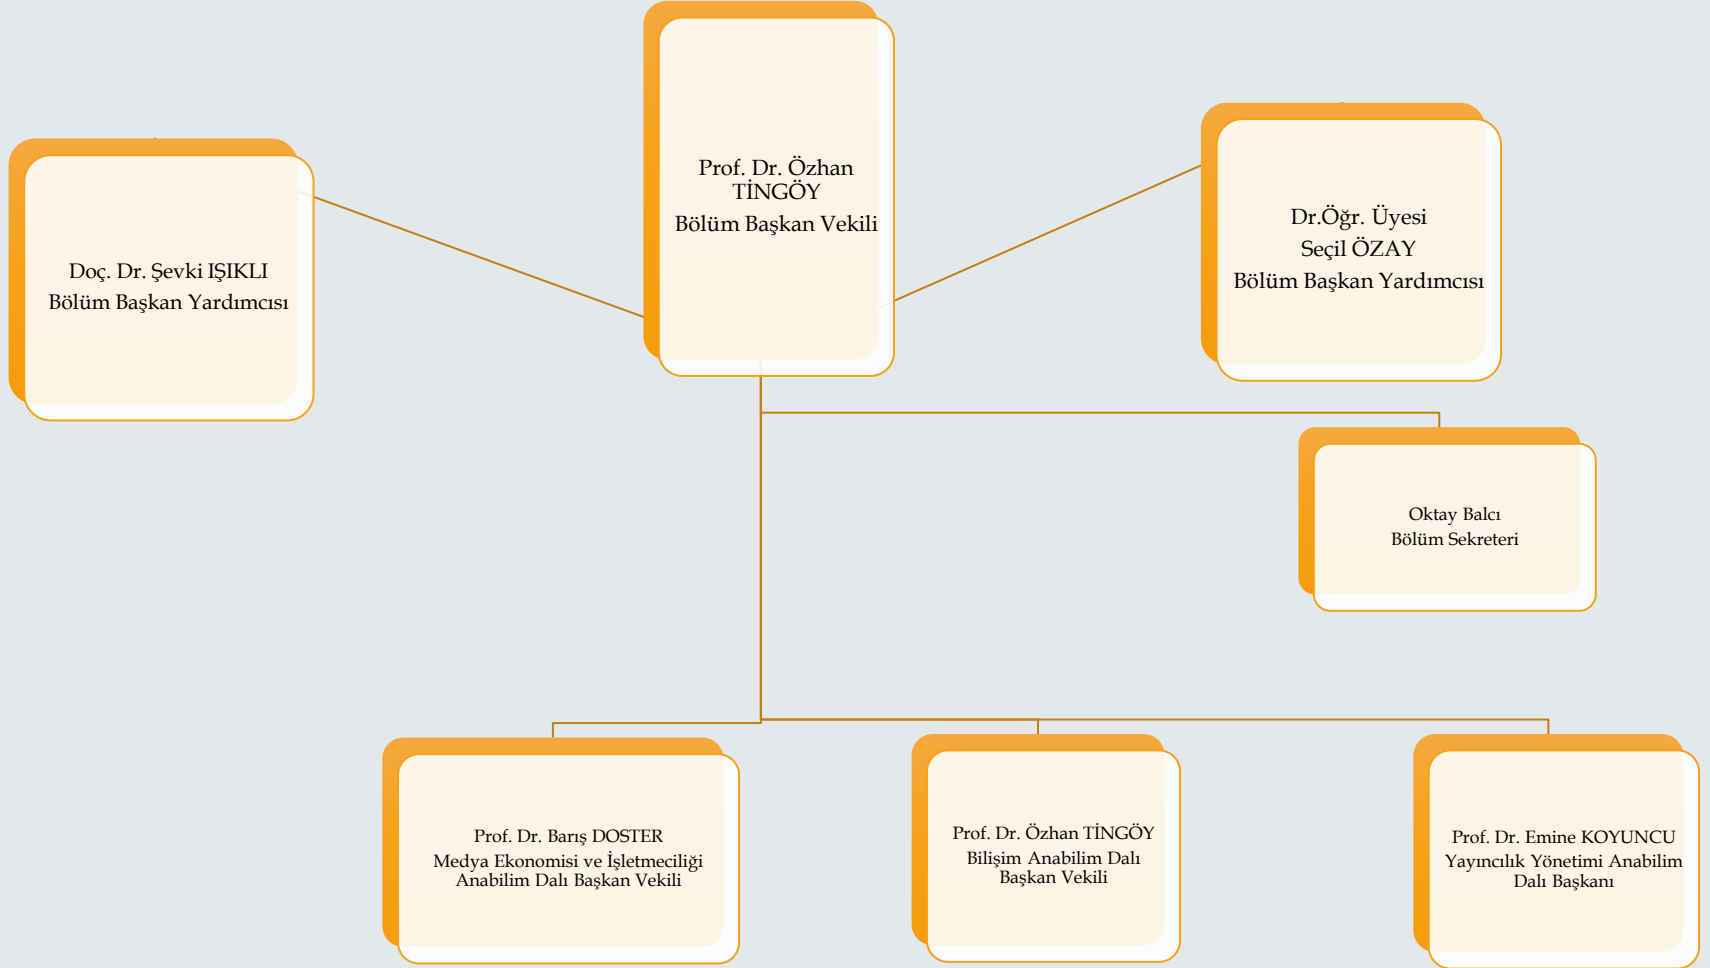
Prof. Dr. Özhan TİNGÖY
Bölüm Başkan Vekili

Doç. Dr. Şevki IŞIKLI
Bölüm Başkan Yardımcısı

Dr.Öğr. Üyesi
Seçil ÖZAY
Bölüm Başkan Yardımcısı

Oktay Balcı
Bölüm Sekreteri

Prof. Dr. Barış DOSTER
Medya Ekonomisi ve İşletmeciliği Anabilim Dalı Başkan Vekili

Prof. Dr. Özhan TİNGÖY
Bilişim Anabilim Dalı Başkan Vekili

Prof. Dr. Emine KOYUNCU
Yayıncılık Yönetimi Anabilim Dalı Başkanı